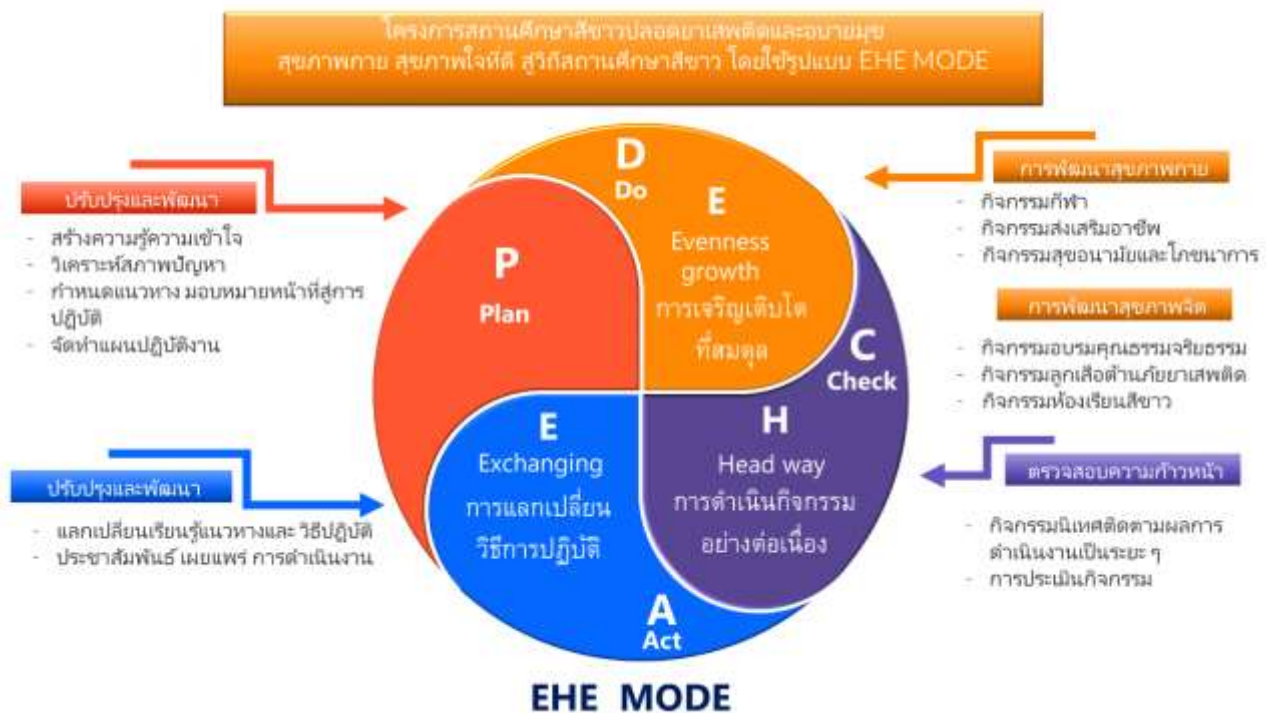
โครงการสถานศึกษาสีขาวปลอดยาเสพติดและอบายมุข
สุขภาพกาย สุขภาพใจที่ดี สู่วิถีสถานศึกษาสีขาว โดยใช้รูปแบบ EHE MODE

ปรับปรุงและพัฒนา
- สร้างความรู้ความเข้าใจ
- วิเคราะห์สภาพปัญหา
- กำหนดแนวทาง มอบหมายหน้าที่สู่การปฏิบัติ
- จัดทำแผนปฏิบัติงาน

ปรับปรุงและพัฒนา
- แลกเปลี่ยนเรียนรู้แนวทางและ วิธีปฏิบัติ
- ประชาสัมพันธ์ เผยแพร่ การดำเนินงาน

D
Do
E
Evenness growth
การเจริญเติบโตที่สมดุล

P
Plan

C
Check

E
Exchanging
การแลกเปลี่ยนวิธีการปฏิบัติ

H
Head way
การดำเนินกิจกรรมอย่างต่อเนื่อง

A
Act

การพัฒนาสุขภาพกาย
- กิจกรรมกีฬา
- กิจกรรมส่งเสริมอาชีพ
- กิจกรรมสุขอนามัยและโภชนาการ

การพัฒนาสุขภาพจิต
- กิจกรรมอบรมคุณธรรมจริยธรรม
- กิจกรรมลูกเสือต้านภัยยาเสพติด
- กิจกรรมห้องเรียนสีขาว

ตรวจสอบความก้าวหน้า
- กิจกรรมนิเทศติดตามผลการดำเนินงานเป็นระยะ ๆ
- การประเมินกิจกรรม

EHE MODE